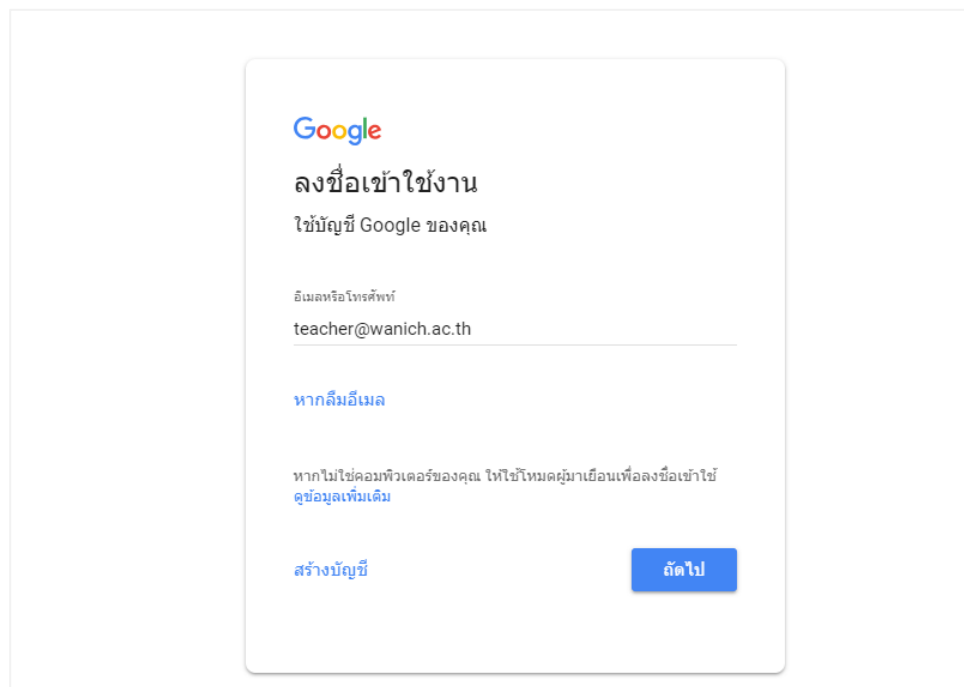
Google

ลงชื่อเข้าใช้งาน

ใช้บัญชี Google ของคุณ

อีเมลหรือโทรศัพท์

teacher@wanich.ac.th

หากลืมอีเมล

หากไม่ใช่คอมพิวเตอร์ของคุณ ให้ใช้โหมดผู้มาเยือนเพื่อลงชื่อเข้าใช้ ดูข้อมูลเพิ่มเติม

สร้างบัญชี

ถัดไป